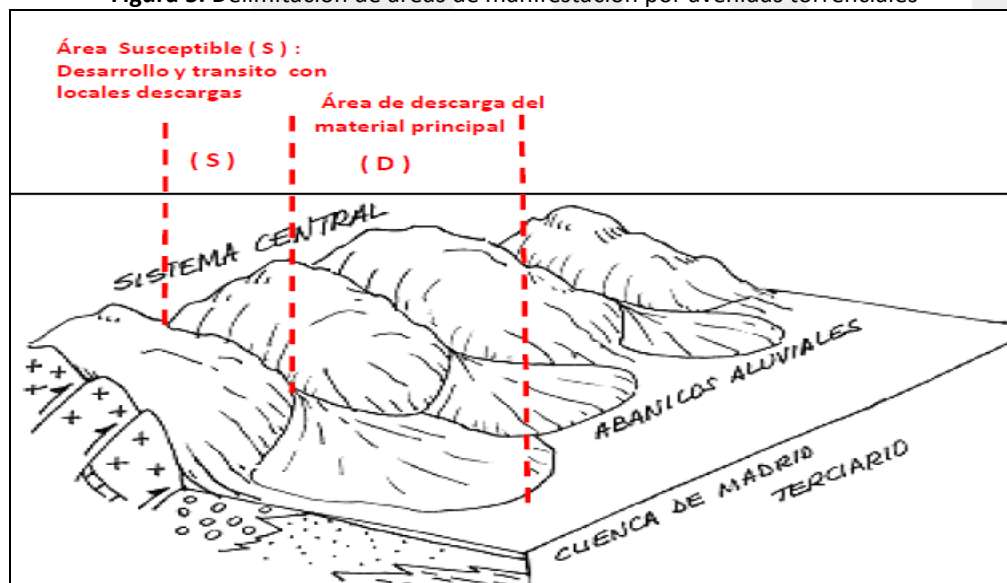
Figura 3. Delimitación de áreas de manifestación por avenidas torrenciales

Área Susceptible ( S ) : Desarrollo y transito con locales descargas

Área de descarga del material principal

( S )

( D )

SISTEMA CENTRAL

ABANICOS ALUVIALES

CUENCA DE MADRID

TERCIARIO